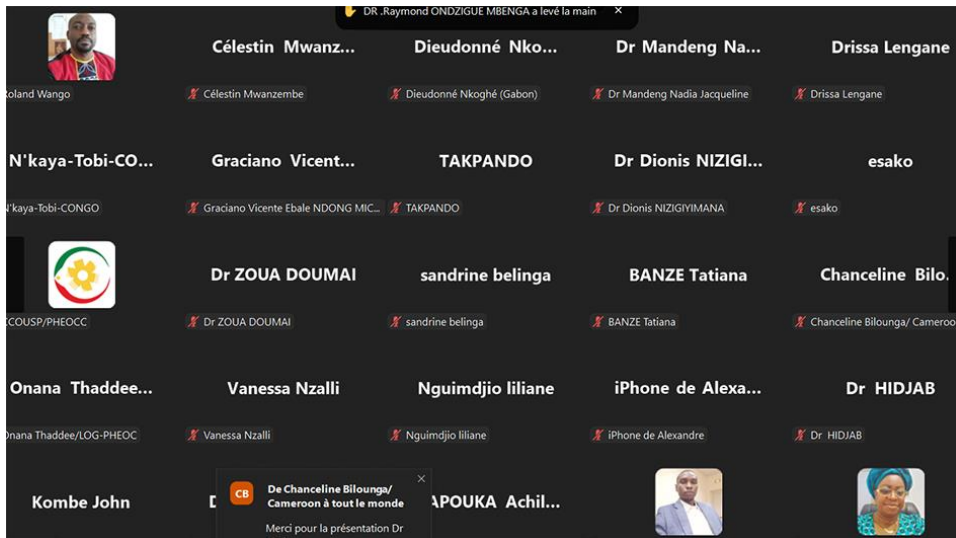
DR .Raymond ONDZIGUE MBENGA a levé la main ×

Roland Wango

Célestin Mwanz...
Célestin Mwanzembe

Dieudonné Nko...
Dieudonné Nkoghé (Gabon)

Dr Mandeng Na...
Dr Mandeng Nadia Jacqueline

Drissa Lengane
Drissa Lengane

N'kaya-Tobi-CO...
N'kaya-Tobi-CONGO

Graciano Vicent...
Graciano Vicente Ebale NDONG MIC...

TAKPANDO
TAKPANDO

Dr Dionis NIZIGI...
Dr Dionis NIZIGIYIMANA

esako
esako

CCOUSP/PHEOCC

Dr ZOUA DOUMAI
Dr ZOUA DOUMAI

sandrine belinga
sandrine belinga

BANZE Tatiana
BANZE Tatiana

Chanceline Bilo...
Chanceline Bilounga/ Cameroo

Onana Thaddee...
Onana Thaddee/LOG-PHEOC

Vanessa Nzalli
Vanessa Nzalli

Nguimdjio liliane
Nguimdjio liliane

iPhone de Alexa...
iPhone de Alexandre

Dr HIDJAB
Dr HIDJAB

Kombe John

D

CB De Chanceline Bilounga/ Cameroon à tout le monde ×
Merci pour la présentation Dr

APOUKA Achil...